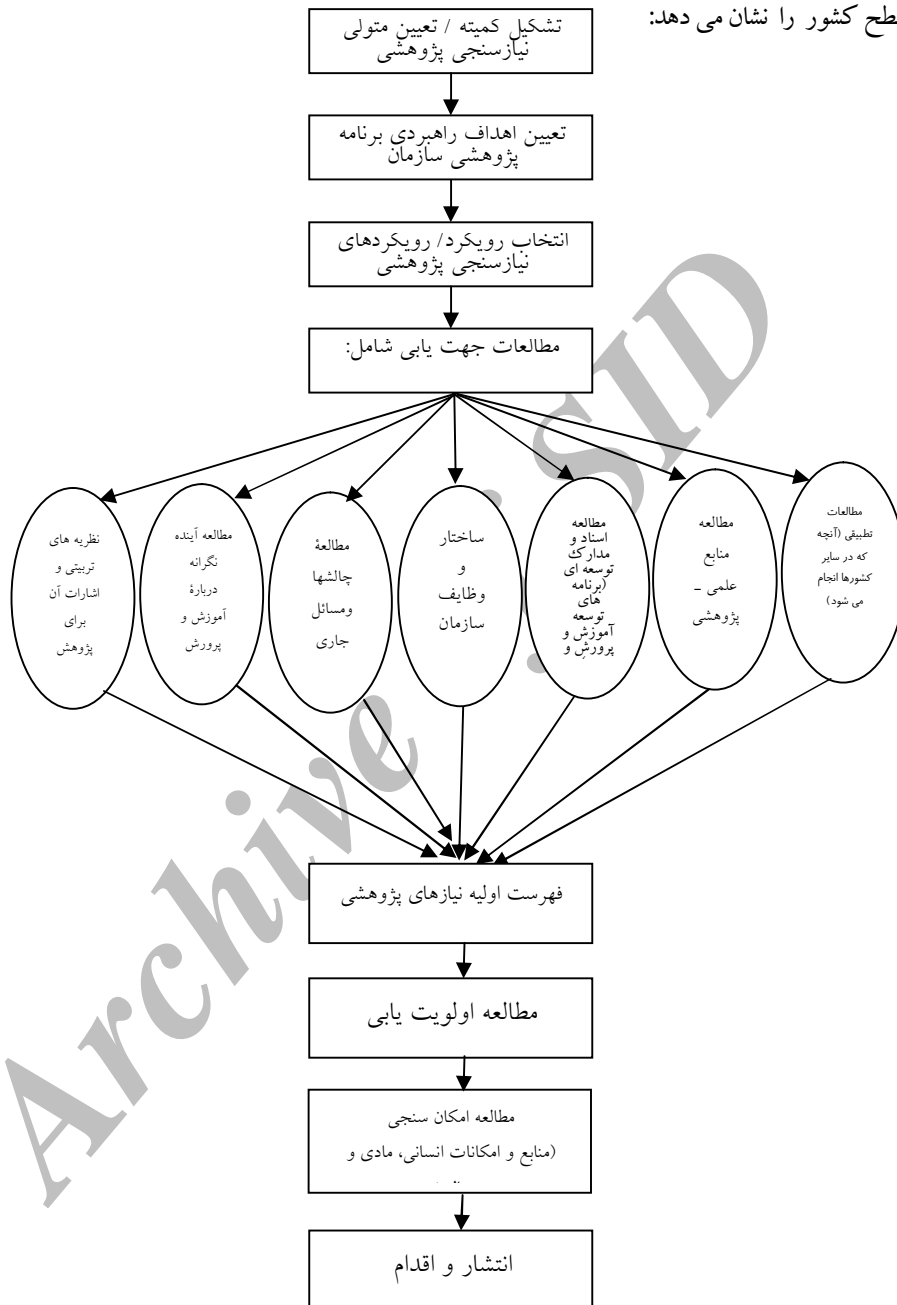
طح کشور را نشان می دهد:

تشکیل کمیته / تعیین متولی نیازسنجی پژوهشی

تعیین اهداف راهبردی برنامه پژوهشی سازمان

انتخاب رویکرد/ رویکردهای نیازسنجی پژوهشی

مطالعات جهت یابی شامل:

مطالعات تطبیقی (آنچه که در سایر کشورها انجام می شود)

مطالعه منابع علمی - پژوهشی

مطالعه اسناد و مدارک توسعه ای (برنامه های توسعه آموزش و پرورش و

ساختار و وظایف سازمان

مطالعهٔ چالشها ومسائل جاری

مطالعه آینده نگرانه دربارهٔ آموزش و پرورش

نظریه های تربیتی و اشارات آن برای پژوهش

فهرست اولیه نیازهای پژوهشی

مطالعه اولویت یابی

مطالعه امکان سنجی (منابع و امکانات انسانی، مادی و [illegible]

انتشار و اقدام

Archive of SID